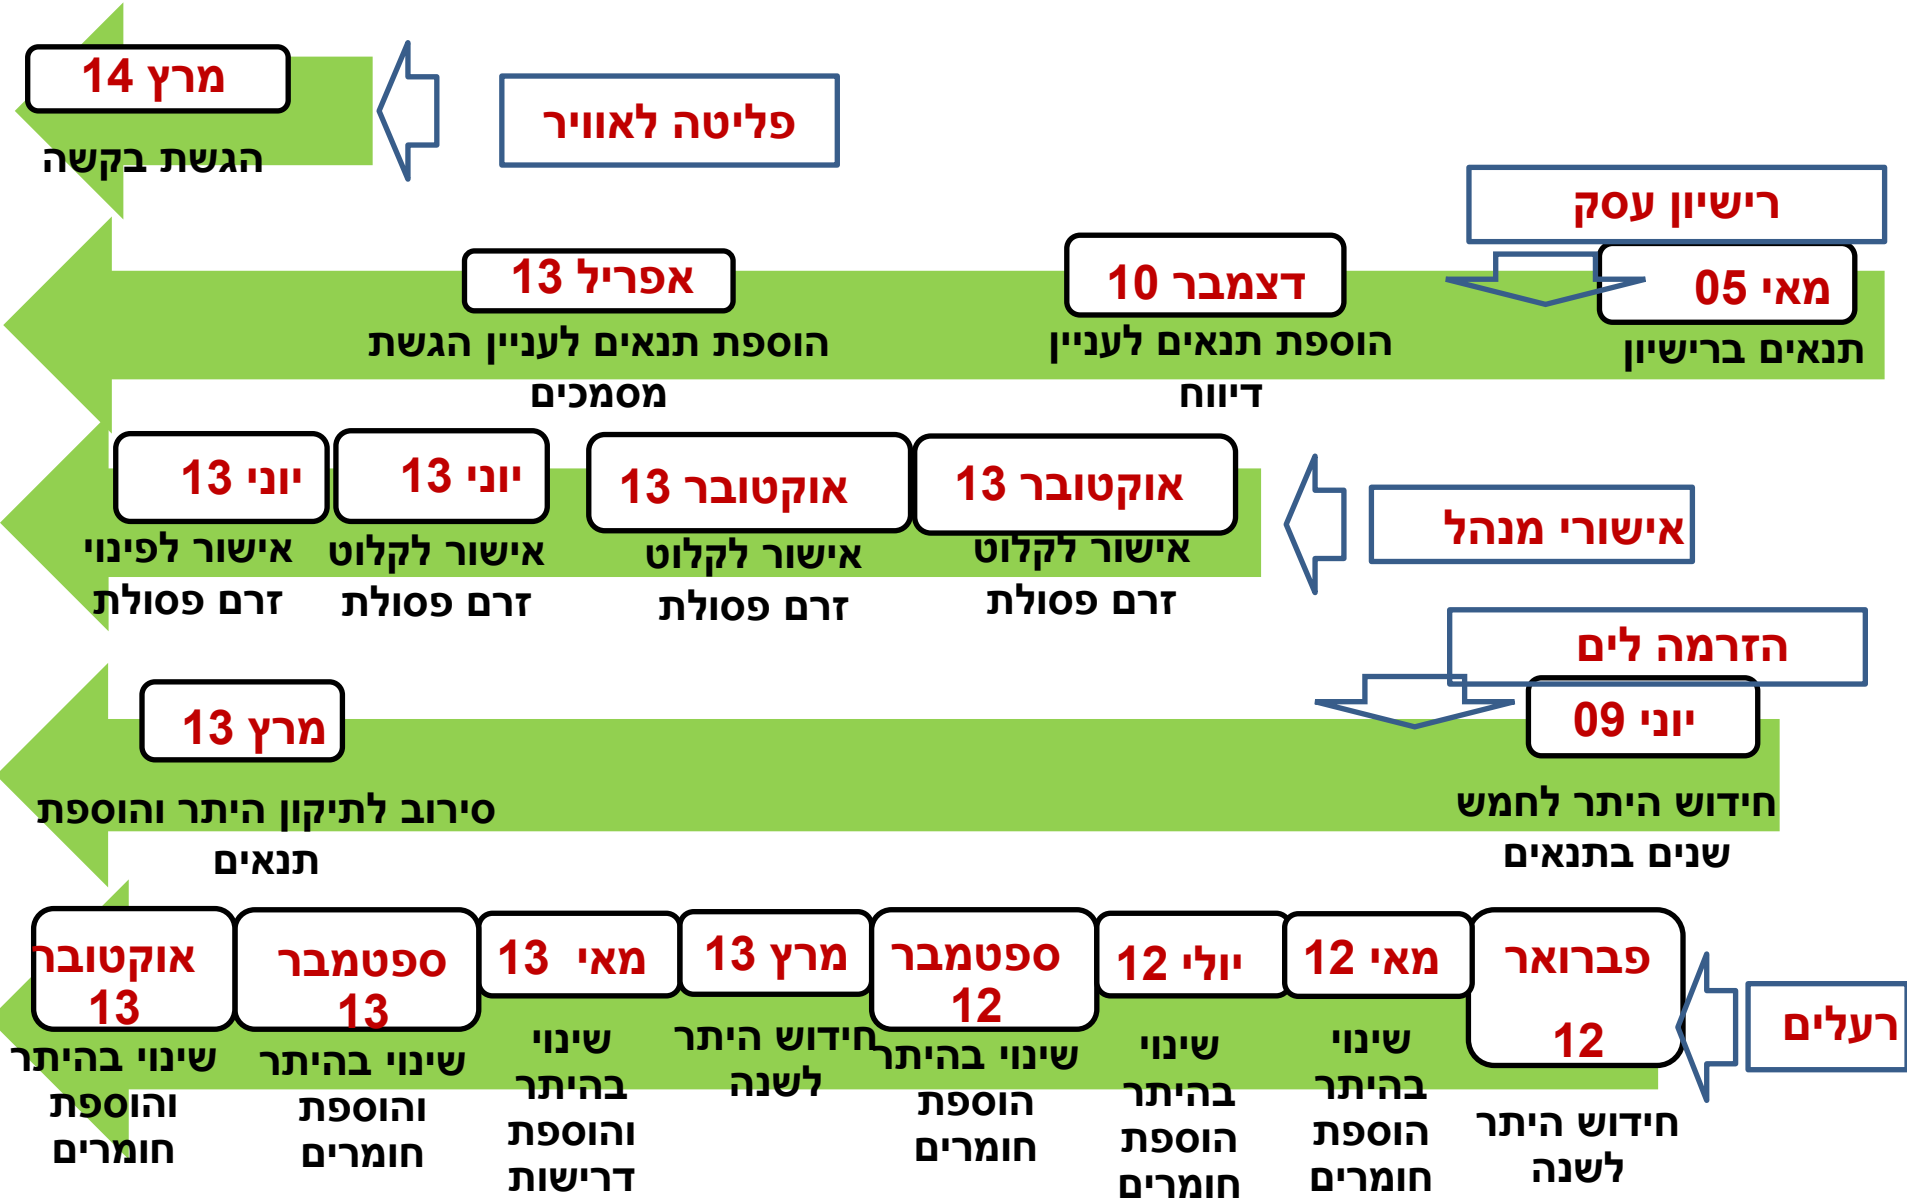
פליטה לאוויר

מרץ 14
הגשת בקשה

רישיון עסק

מאי 05
תנאים ברישיון

דצמבר 10
הוספת תנאים לעניין דיווח

אפריל 13
הוספת תנאים לעניין הגשת מסמכים

אישורי מנהל

אוקטובר 13
אישור לקלוט זרם פסולת

אוקטובר 13
אישור לקלוט זרם פסולת

יוני 13
אישור לקלוט זרם פסולת

יוני 13
אישור לפינוי זרם פסולת

הזרמה לים

יוני 09
חידוש היתר לחמש שנים בתנאים

מרץ 13
סירוב לתיקון היתר והוספת תנאים

רעלים

פברואר 12
חידוש היתר לשנה

מאי 12
שינוי בהיתר הוספת חומרים

יולי 12
שינוי בהיתר הוספת חומרים

ספטמבר 12
שינוי בהיתר הוספת חומרים

מרץ 13
חידוש היתר לשנה

מאי 13
שינוי בהיתר והוספת דרישות

ספטמבר 13
שינוי בהיתר והוספת חומרים

אוקטובר 13
שינוי בהיתר והוספת חומרים